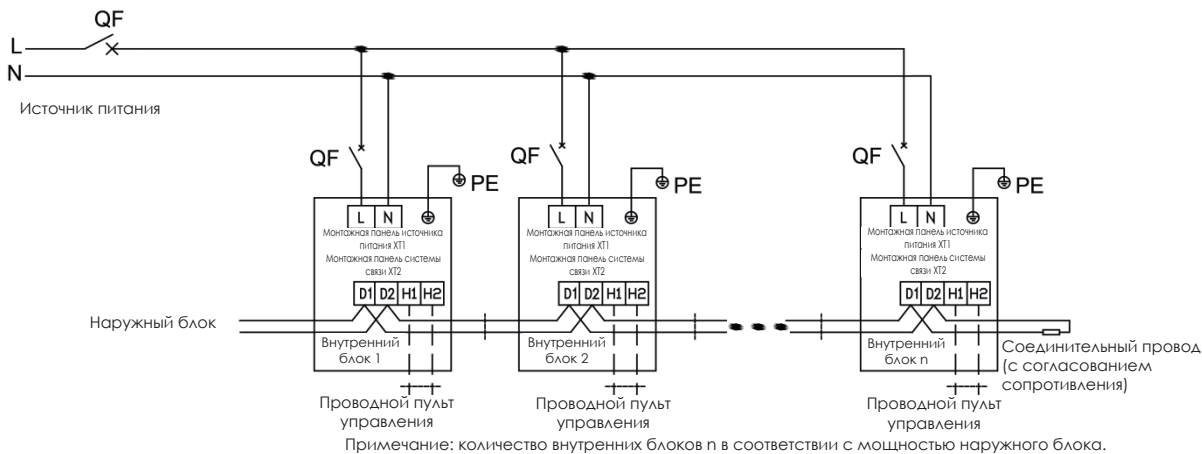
QF
L
N
Источник питания

QF
PE
L N
Монтажная панель источника питания XT1
Монтажная панель системы связи XT2
D1 D2 H1 H2
Внутренний блок 1
Проводной пульт управления

QF
PE
L N
Монтажная панель источника питания XT1
Монтажная панель системы связи XT2
D1 D2 H1 H2
Внутренний блок 2
Проводной пульт управления

QF
PE
L N
Монтажная панель источника питания XT1
Монтажная панель системы связи XT2
D1 D2 H1 H2
Внутренний блок n
Проводной пульт управления

Наружный блок

Соединительный провод (с согласованием сопротивления)

Примечание: количество внутренних блоков n в соответствии с мощностью наружного блока.